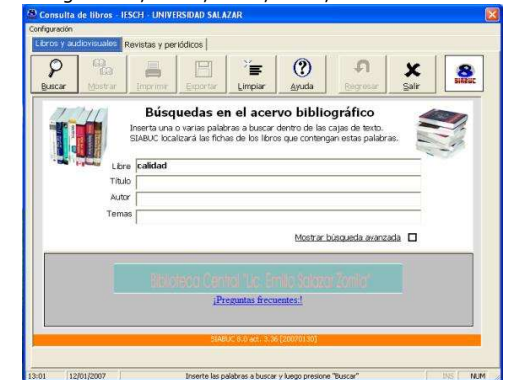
Consulta de libros - IESCH - UNIVERSIDAD SALAZAR

Configuración

Libros y audiovisuales
Revistas y periódicos

Buscar
Mostrar
Imprimir
Exportar
Limpiar
Ayuda
Regresar
Salir
SIABUC

Búsquedas en el acervo bibliográfico

Inserta una o varias palabras a buscar dentro de las cajas de texto. SIABUC localizará las fichas de los libros que contengan estas palabras.

Libre calidad
Título
Autor
Temas

Mostrar búsqueda avanzada

Biblioteca Central "Lic. Emilio Salazar Zorrilla"

¡Preguntas frecuentes!

SIABUC 8.0 act. 3.36 [20070130]

13:01
12/01/2007
Inserte las palabras a buscar y luego presione "Buscar"
INS
NUM